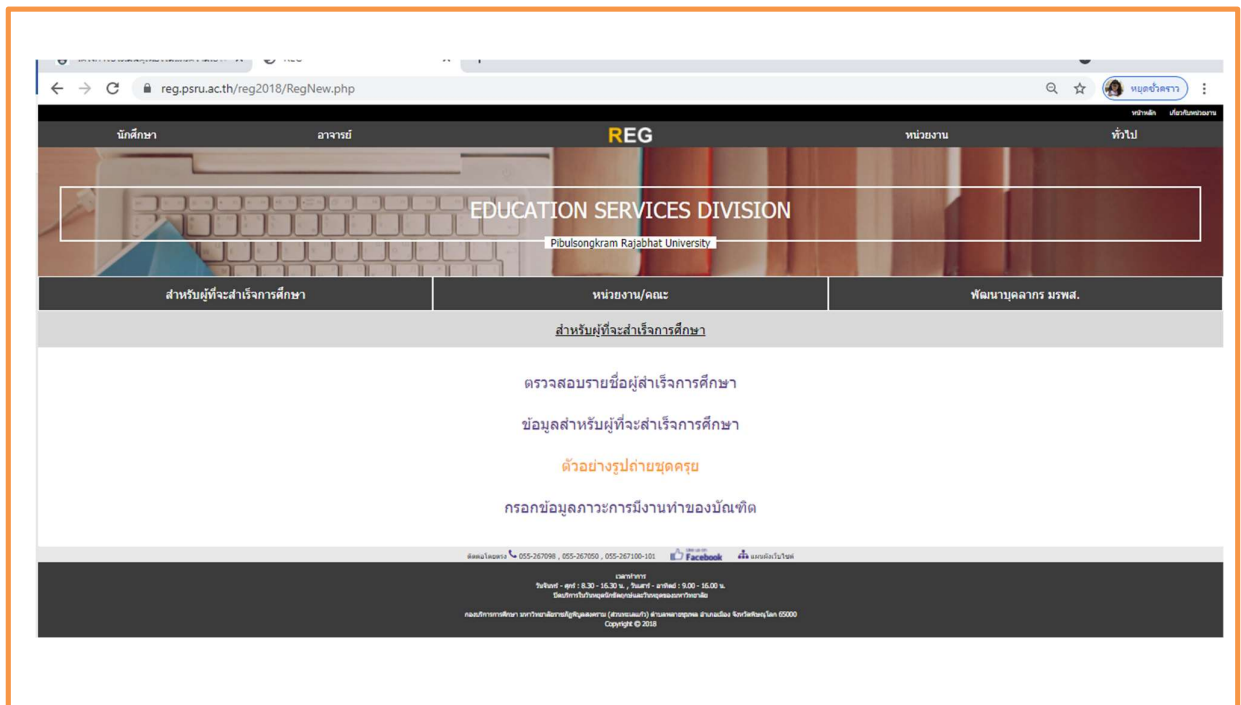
reg.psru.ac.th/reg2018/RegNew.php

หยุดชั่วคราว

หน้าหลัก เกี่ยวกับหน่วยงาน

นักศึกษา อาจารย์ REG หน่วยงาน ทั่วไป

EDUCATION SERVICES DIVISION

Pibulsongkram Rajabhat University

สำหรับผู้ที่จะสำเร็จการศึกษา | หน่วยงาน/คณะ | พัฒนาบุคลากร มรพส.

สำหรับผู้ที่จะสำเร็จการศึกษา

ตรวจสอบรายชื่อผู้สำเร็จการศึกษา

ข้อมูลสำหรับผู้ที่จะสำเร็จการศึกษา

ตัวอย่างรูปถ่ายชุดครุย

กรอกข้อมูลภาวะการมีงานทำของบัณฑิต

ติดต่อโดยตรง 055-267098 , 055-267050 , 055-267100-101 Facebook แผนผังเว็บไซต์

เวลาทำการ
วันจันทร์ - ศุกร์ : 8.30 - 16.30 น. , วันเสาร์ - อาทิตย์ : 9.00 - 16.00 น.
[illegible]

กองบริการการศึกษา มหาวิทยาลัยราชภัฏพิบูลสงคราม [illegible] จังหวัดพิษณุโลก 65000
Copyright © 2018